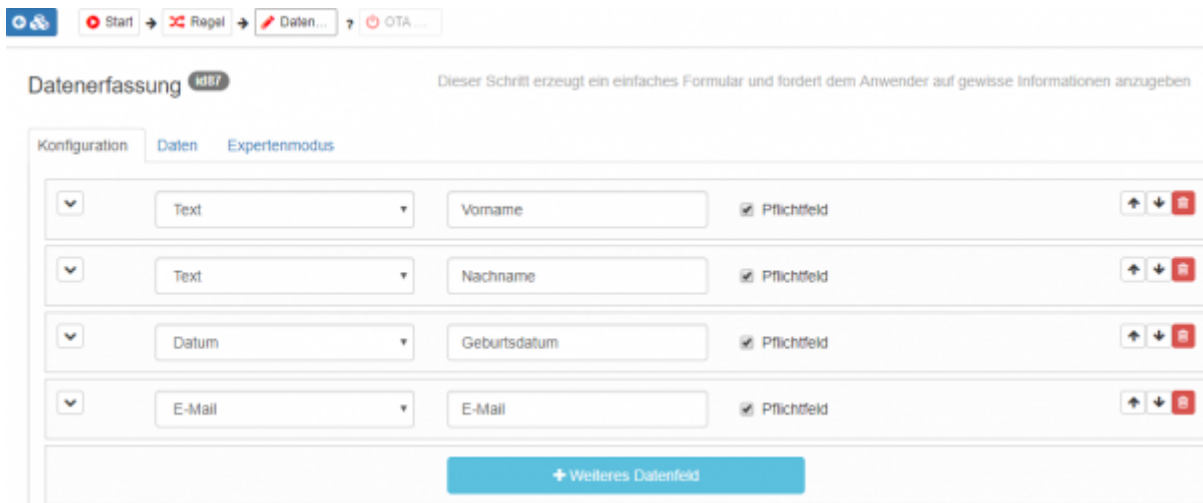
Start → Regel → Daten... ? OTA ...

Datenerfassung id87

Dieser Schritt erzeugt ein einfaches Formular und fordert dem Anwender auf gewisse Informationen anzugeben

Konfiguration Daten Expertenmodus

Text Vorname Pflichtfeld

Text Nachname Pflichtfeld

Datum Geburtsdatum Pflichtfeld

E-Mail E-Mail Pflichtfeld

+ Weiteres Datenfeld